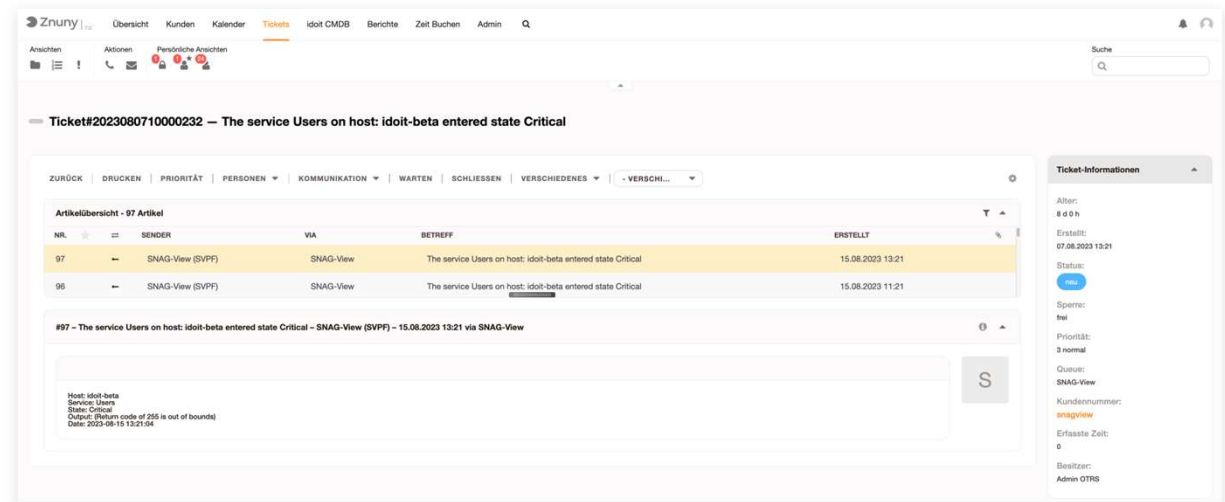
Znuny Übersicht Kunden Kalender Tickets idoit CMDB Berichte Zeit Buchen Admin

Ansichten Aktionen Persönliche Ansichten

Suche

Ticket#2023080710000232 — The service Users on host: idoit-beta entered state Critical

ZURÜCK | DRUCKEN | PRIORITÄT | PERSONEN ▾ | KOMMUNIKATION ▾ | WARTEN | SCHLIESSEN | VERSCHIEDENES ▾ | - VERSCHI... ▾

Artikelübersicht - 97 Artikel

| NR. | | SENDER | VIA | BETREFF | ERSTELLT |
|---|---|---|---|---|---|
| 97 | ← | SNAG-View (SVPF) | SNAG-View | The service Users on host: idoit-beta entered state Critical | 15.08.2023 13:21 |
| 96 | ← | SNAG-View (SVPF) | SNAG-View | The service Users on host: idoit-beta entered state Critical | 15.08.2023 11:21 |

#97 – The service Users on host: idoit-beta entered state Critical – SNAG-View (SVPF) – 15.08.2023 13:21 via SNAG-View

Host: idoit-beta
Service: Users
State: Critical
Output: (Return code of 255 is out of bounds)
Date: 2023-08-15 13:21:04

S

Ticket-Informationen

Alter:
8 d 0 h

Erstellt:
07.08.2023 13:21

Status:
neu

Sperre:
frei

Priorität:
3 normal

Queue:
SNAG-View

Kundennummer:
snagview

Erfasste Zeit:
0

Besitzer:
Admin OTRS